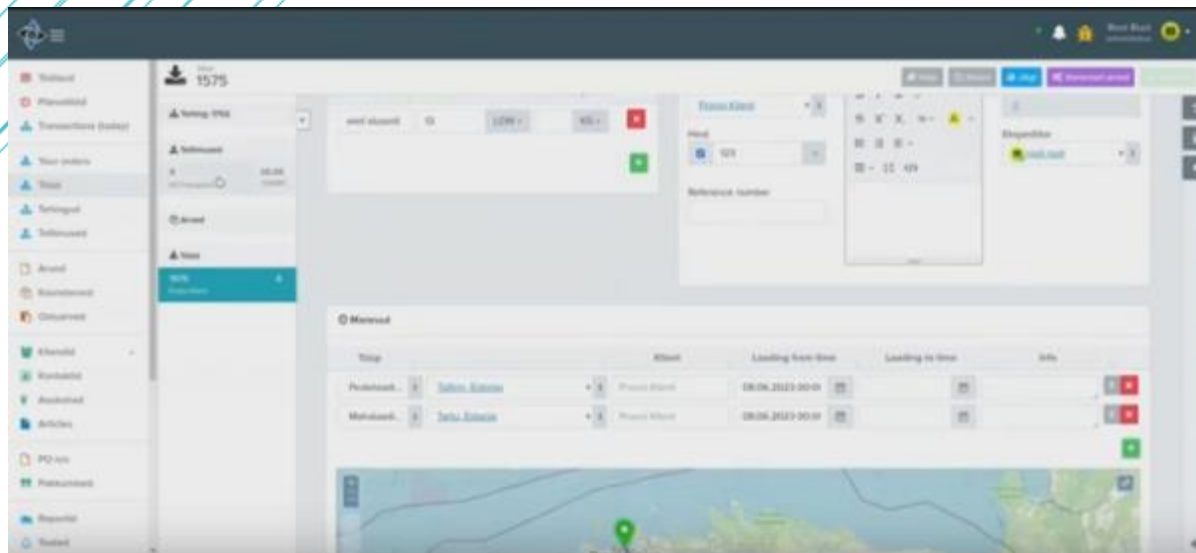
1575

Tellimused
Your orders
Veod
Arved
Kliendid
Kontaktid
Artikkel
PO-nr
Raportid

Referrence number
Ekspeditor

Marsruut

| Tüüp | | Klient | Loading from time | Loading to time | Info |
|---|---|---|---|---|---|
| Pealelaadi... | Tallinn, Estonia | | 08.06.2023 00:0 | | |
| Mahalaadi... | Tartu, Estonia | | 08.06.2023 00:0 | | |